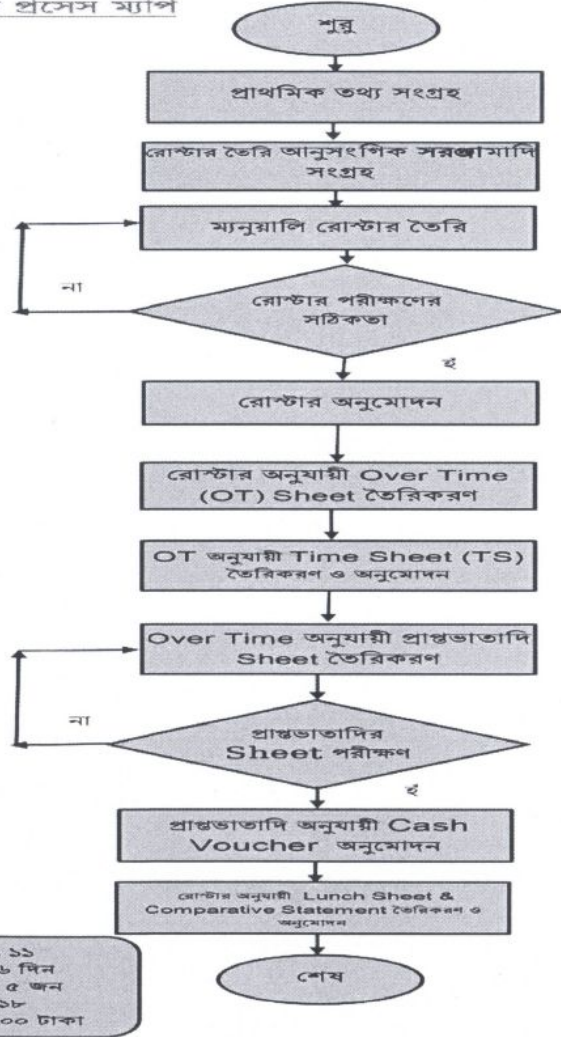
প্রসেস ম্যাপ

শুরু

প্রাথমিক তথ্য সংগ্রহ

রোস্টার তৈরি আনুসংগিক সরঞ্জামাদি সংগ্রহ

ম্যানুয়ালি রোস্টার তৈরি

না

রোস্টার পরীক্ষণের সঠিকতা

হ্যাঁ

রোস্টার অনুমোদন

রোস্টার অনুযায়ী Over Time (OT) Sheet তৈরিকরণ

OT অনুযায়ী Time Sheet (TS) তৈরিকরণ ও অনুমোদন

Over Time অনুযায়ী প্রাপ্তভাতাদি Sheet তৈরিকরণ

না

প্রাপ্তভাতাদির Sheet পরীক্ষণ

হ্যাঁ

প্রাপ্তভাতাদি অনুযায়ী Cash Voucher অনুমোদন

রোস্টার অনুযায়ী Lunch Sheet & Comparative Statement তৈরিকরণ ও অনুমোদন

শেষ

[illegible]১১
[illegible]৬ দিন
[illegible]৫ জন
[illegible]১৮
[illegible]০০ টাকা